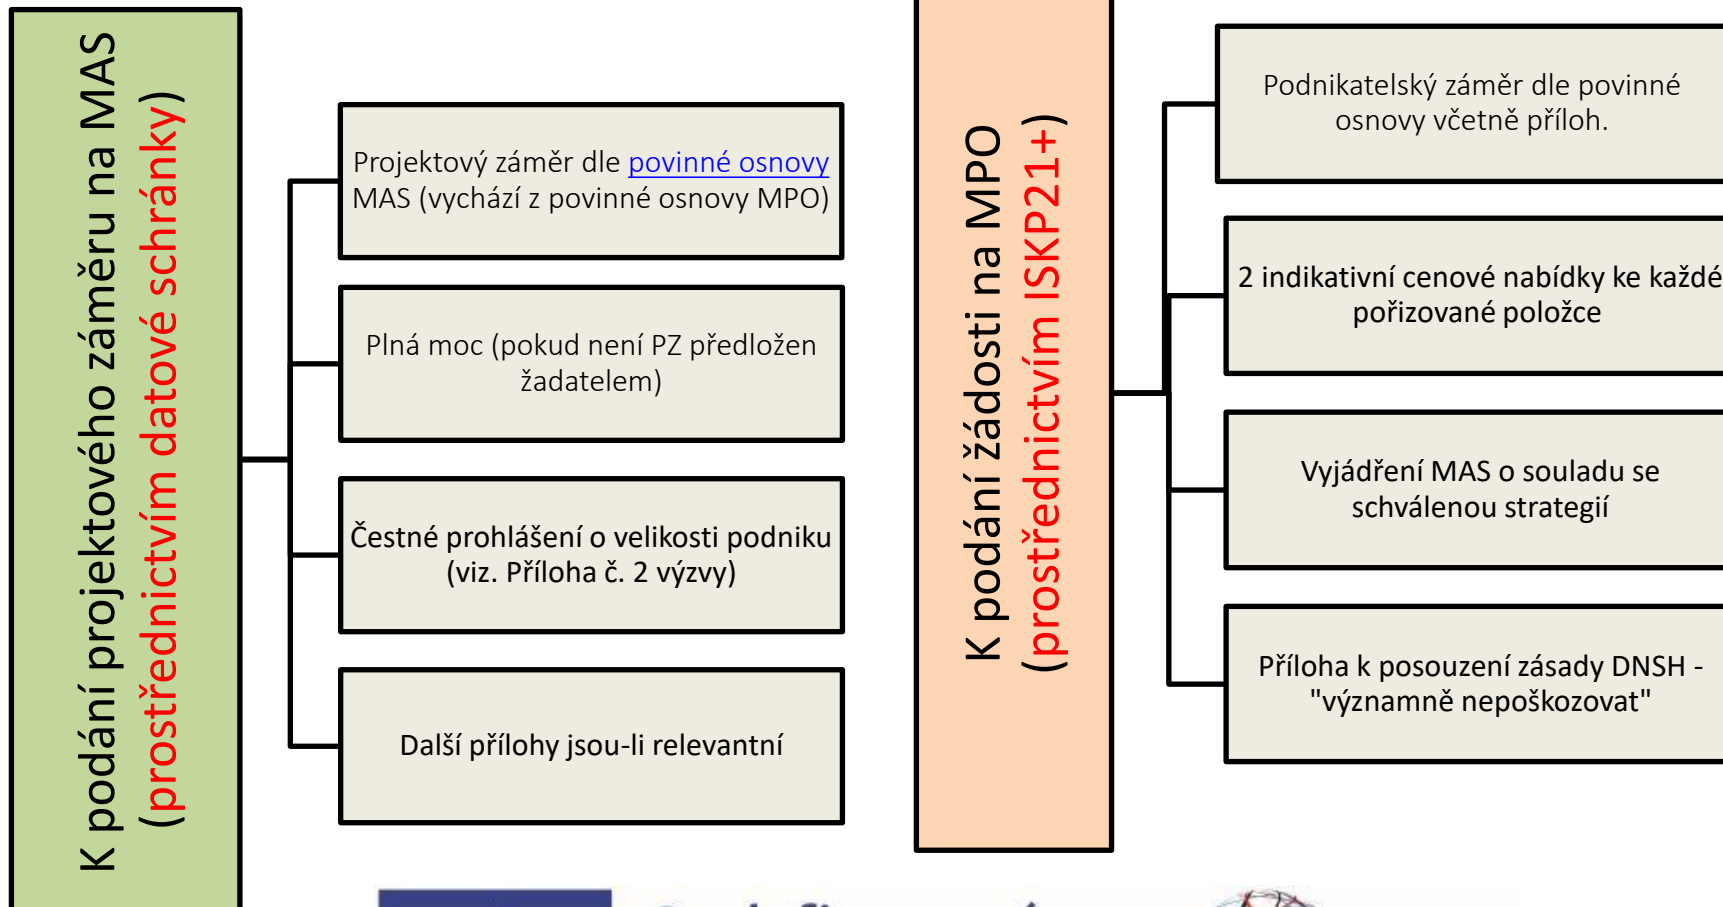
K podání projektového záměru na MAS (prostřednictvím datové schránky)

Projektový záměr dle povinné osnovy MAS (vychází z povinné osnovy MPO)

Plná moc (pokud není PZ předložen žadatelem)

Čestné prohlášení o velikosti podniku (viz. Příloha č. 2 výzvy)

Další přílohy jsou-li relevantní

K podání žádosti na MPO (prostřednictvím ISKP21+)

Podnikatelský záměr dle povinné osnovy včetně příloh.

2 indikativní cenové nabídky ke každé pořizované položce

Vyjádření MAS o souladu se schválenou strategií

Příloha k posouzení zásady DNSH - "významně nepoškozovat"